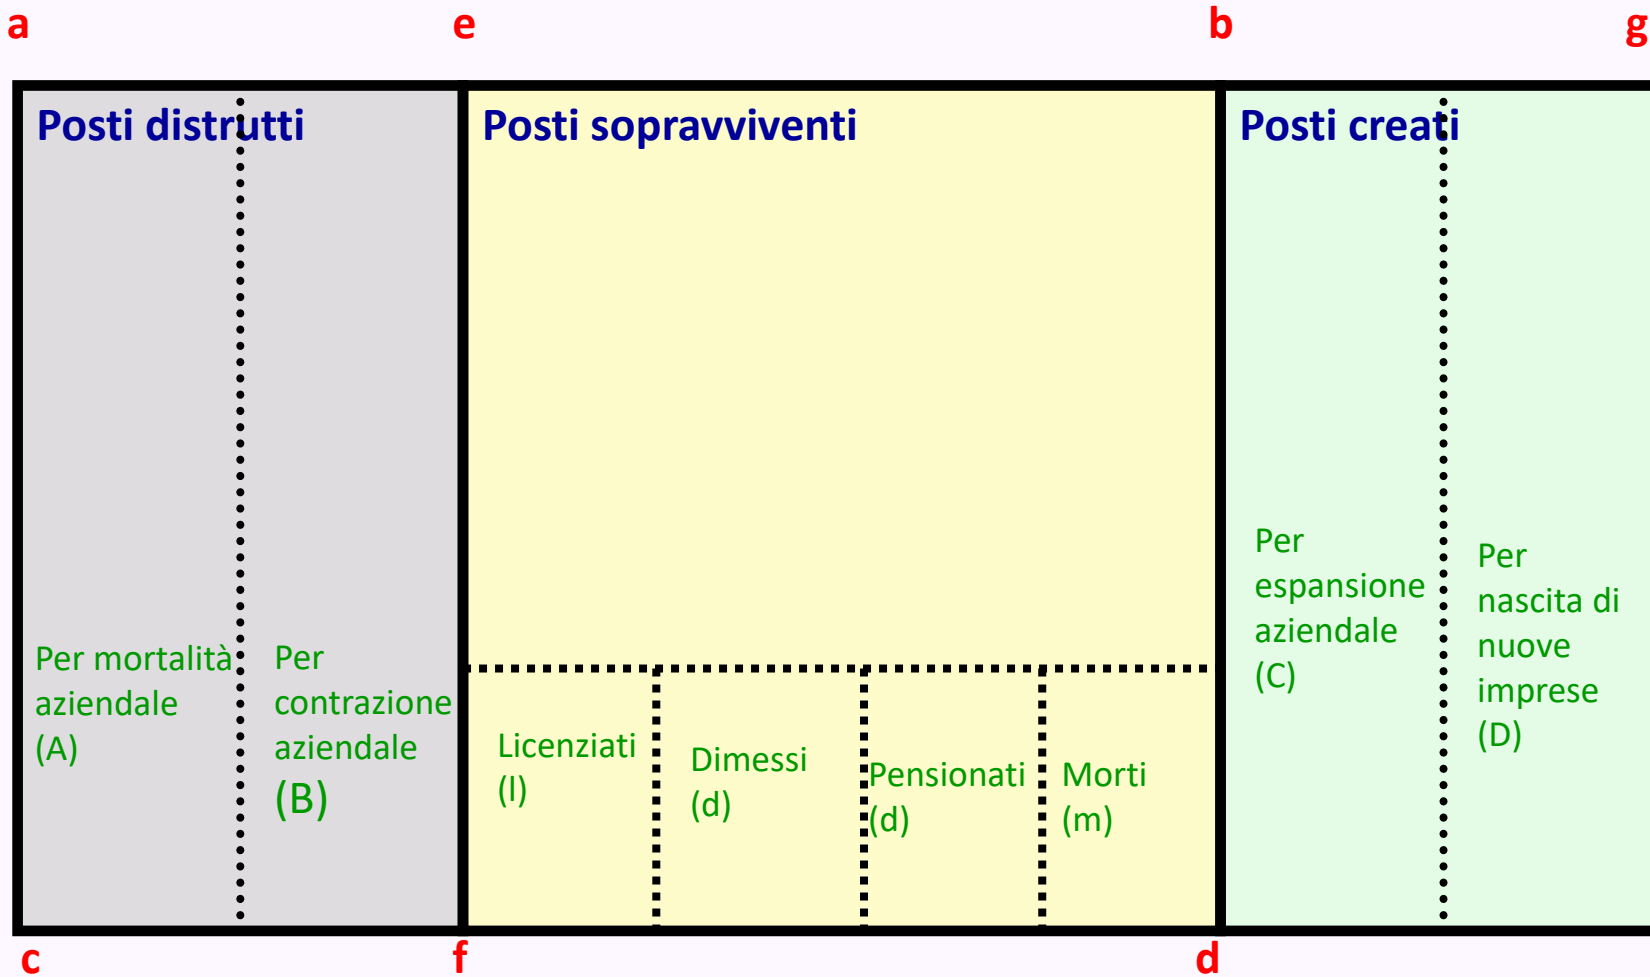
a e b g

Posti distrutti

Per mortalità aziendale (A)

Per contrazione aziendale (B)

Posti sopravviventi

Licenziati (l)

Dimessi (d)

Pensionati (d)

Morti (m)

Posti creati

Per espansione aziendale (C)

Per nascita di nuove imprese (D)

c f d